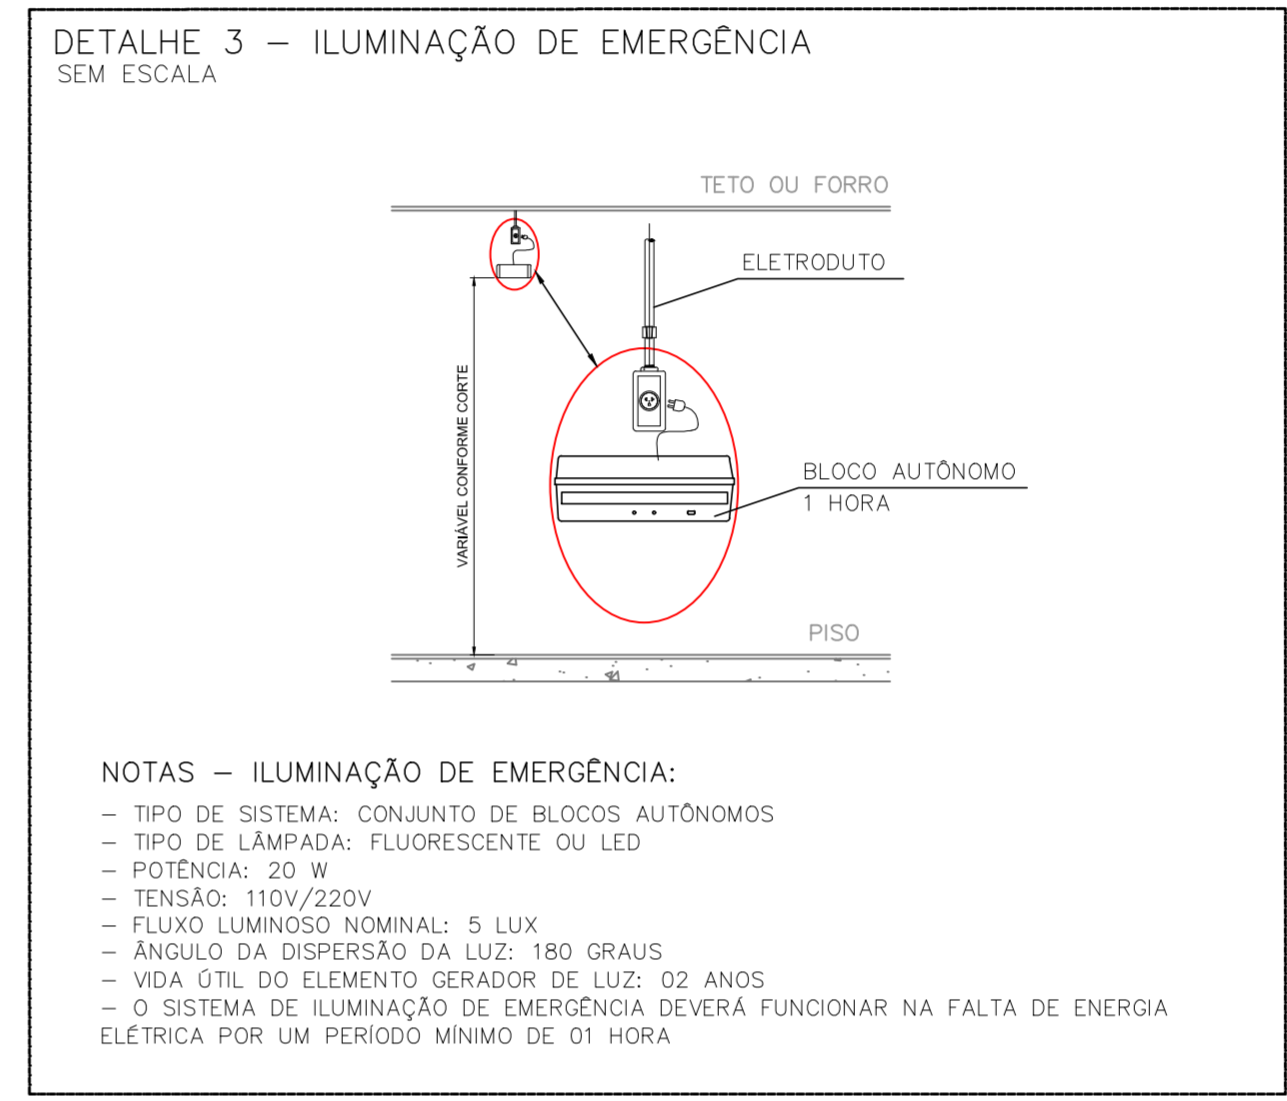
DETALHE 3 – ILUMINAÇÃO DE EMERGÊNCIA
SEM ESCALA

TETO OU FORRO

ELETRODUTO

VARIÁVEL CONFORME CORTE

BLOCO AUTÔNOMO
1 HORA

PISO

NOTAS – ILUMINAÇÃO DE EMERGÊNCIA:

– TIPO DE SISTEMA: CONJUNTO DE BLOCOS AUTÔNOMOS
– TIPO DE LÂMPADA: FLUORESCENTE OU LED
– POTÊNCIA: 20 W
– TENSÃO: 110V/220V
– FLUXO LUMINOSO NOMINAL: 5 LUX
– ÂNGULO DA DISPERSÃO DA LUZ: 180 GRAUS
– VIDA ÚTIL DO ELEMENTO GERADOR DE LUZ: 02 ANOS
– O SISTEMA DE ILUMINAÇÃO DE EMERGÊNCIA DEVERÁ FUNCIONAR NA FALTA DE ENERGIA ELÉTRICA POR UM PERÍODO MÍNIMO DE 01 HORA